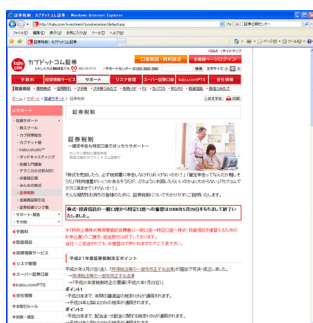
証券税制：カブドットコム証券 - Windows Internet Explorer

http://kabu.com/investment/zeisei/default.asp

カブドットコム証券

口座開設・資料請求

お客様ログイン

サポート

リスク管理

スーパー証券口座

kabu.comPTS

会社情報

証券税制

証券税制

株式・投資信託の一般口座から特定口座への振替は2008年5月25日をもちまして終了いたしました。

平成21年度証券税制改正ポイント

ポイント1

ポイント2

ポイント3

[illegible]